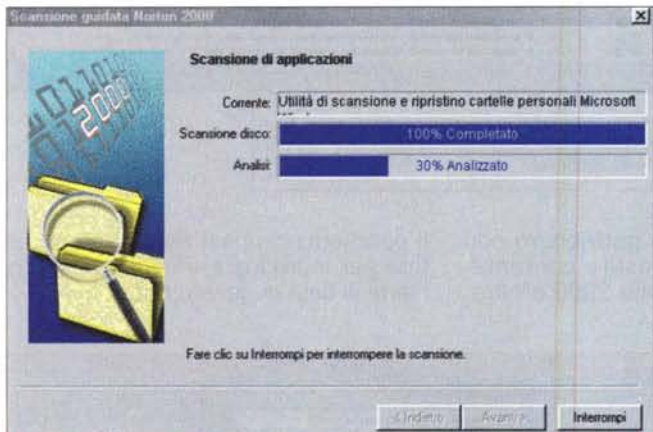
Scansione guidata Norton 2000

Scansione di applicazioni

Corrente: Utilità di scansione e ripristino cartelle personali Microsoft

Scansione disco: 100% Completato

Analisi: 30% Analizzato

Fare clic su Interrompi per interrompere la scansione.

< Indietro | Avanti > | Interrompi